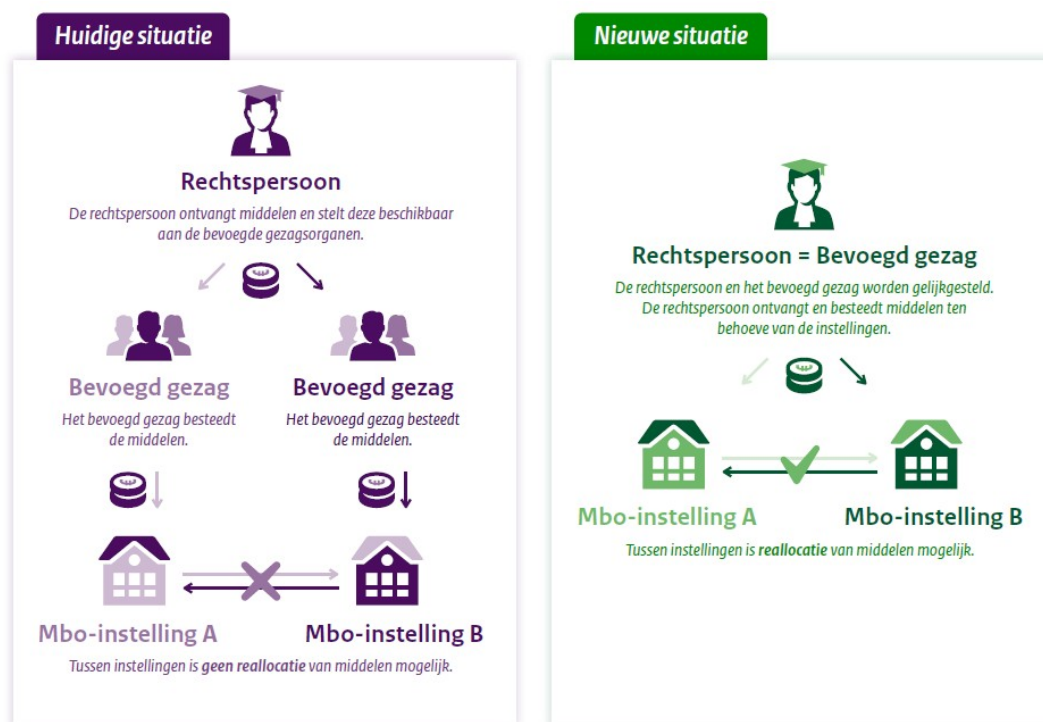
Huidige situatie

Rechtspersoon

De rechtspersoon ontvangt middelen en stelt deze beschikbaar aan de bevoegde gezagsorganen.

Bevoegd gezag

Het bevoegd gezag besteedt de middelen.

Bevoegd gezag

Het bevoegd gezag besteedt de middelen.

Mbo-instelling A

Mbo-instelling B

Tussen instellingen is **geen reallocatie** van middelen mogelijk.

Nieuwe situatie

Rechtspersoon = Bevoegd gezag

De rechtspersoon en het bevoegd gezag worden gelijkgesteld. De rechtspersoon ontvangt en besteedt middelen ten behoeve van de instellingen.

Mbo-instelling A

Mbo-instelling B

Tussen instellingen is **reallocatie** van middelen mogelijk.